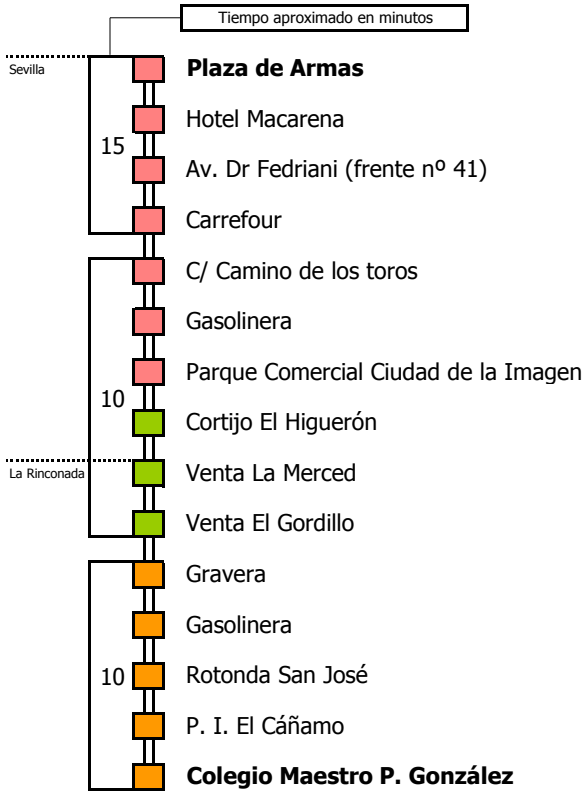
Tiempo aproximado en minutos

Sevilla

15

Plaza de Armas

Hotel Macarena

Av. Dr Fedriani (frente nº 41)

Carrefour

10

C/ Camino de los toros

Gasolinera

Parque Comercial Ciudad de la Imagen

Cortijo El Higuerón

La Rinconada

Venta La Merced

Venta El Gordillo

10

Gravera

Gasolinera

Rotonda San José

P. I. El Cáñamo

Colegio Maestro P. González